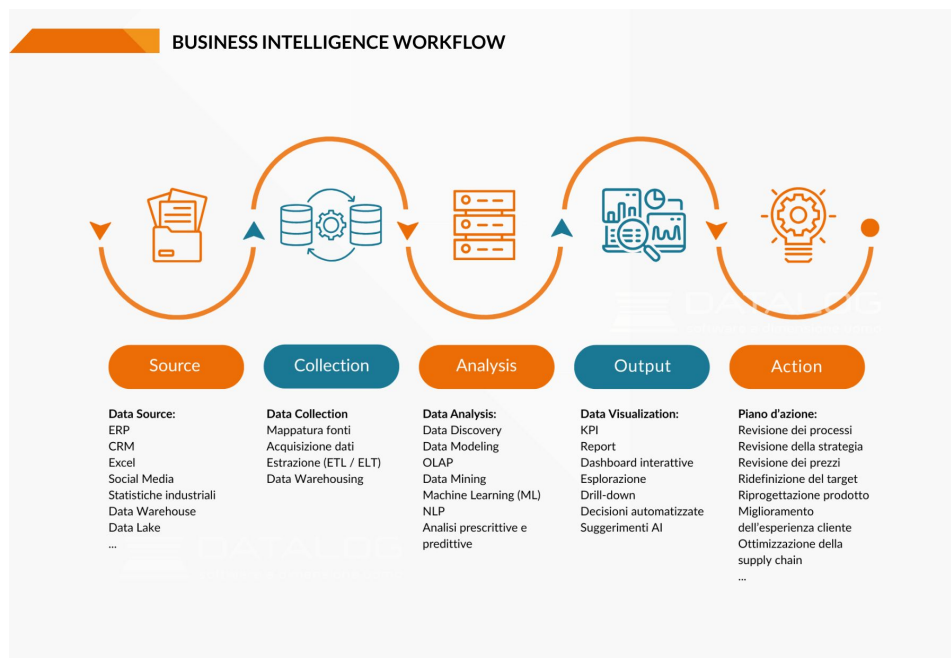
BUSINESS INTELLIGENCE WORKFLOW

DATALOG

Source

Collection

Analysis

Output

Action

Data Source:
ERP
CRM
Excel
Social Media
Statistiche industriali
Data Warehouse
Data Lake
...

Data Collection
Mappatura fonti
Acquisizione dati
Estrazione (ETL / ELT)
Data Warehousing

Data Analysis:
Data Discovery
Data Modeling
OLAP
Data Mining
Machine Learning (ML)
NLP
Analisi prescrittive e predittive

Data Visualization:
KPI
Report
Dashboard interattive
Esplorazione
Drill-down
Decisioni automatizzate
Suggerimenti AI

Piano d'azione:
Revisione dei processi
Revisione della strategia
Revisione dei prezzi
Ridefinizione del target
Riprogettazione prodotto
Miglioramento dell'esperienza cliente
Ottimizzazione della supply chain
...

DATALOG